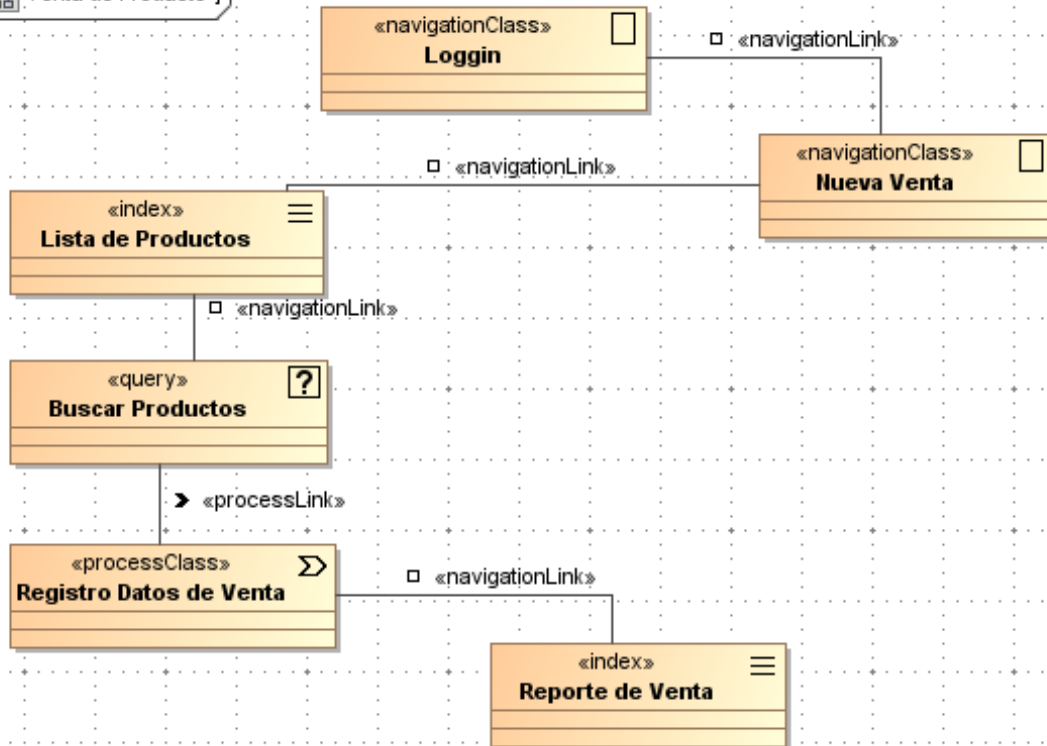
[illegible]

«navigationClass»
Loggin

«navigationLink»

«navigationLink»

«navigationClass»
Nueva Venta

«index»
Lista de Productos

«navigationLink»

«query»
Buscar Productos

«processLink»

«processClass»
Registro Datos de Venta

«navigationLink»

«index»
Reporte de Venta